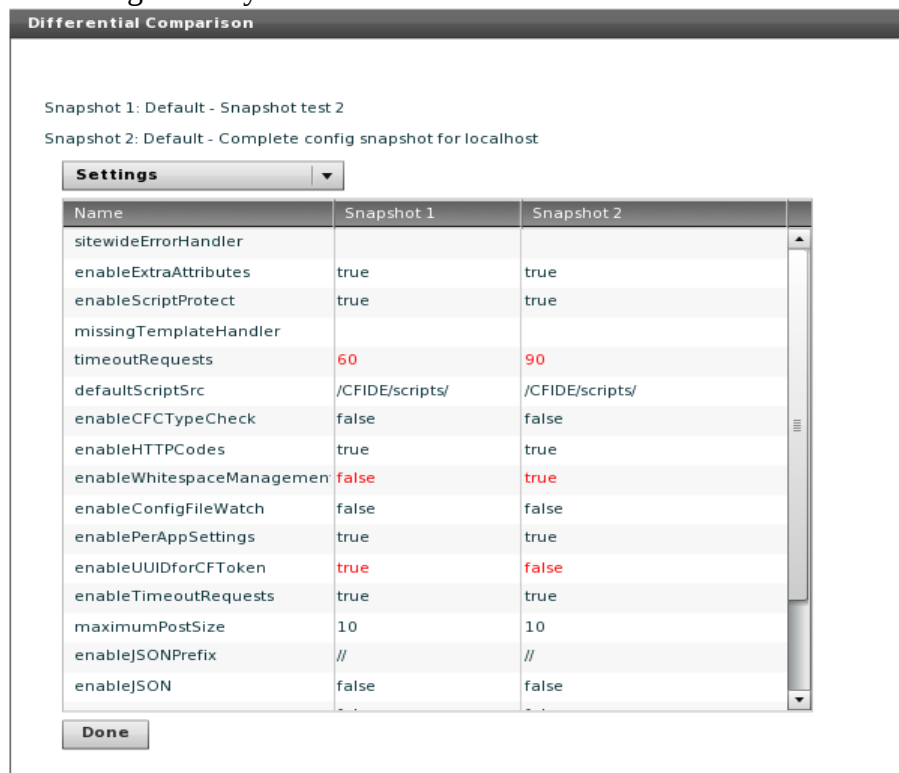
Differential Comparison

Snapshot 1: Default - Snapshot test 2

Snapshot 2: Default - Complete config snapshot for localhost

Settings

| Name | Snapshot 1 | Snapshot 2 |
|---|---|---|
| sitewideErrorHandler | | |
| enableExtraAttributes | true | true |
| enableScriptProtect | true | true |
| missingTemplateHandler | | |
| timeoutRequests | 60 | 90 |
| defaultScriptSrc | /CFIDE/scripts/ | /CFIDE/scripts/ |
| enableCFCTypeCheck | false | false |
| enableHTTPCodes | true | true |
| enableWhitespaceManagemen | false | true |
| enableConfigFileWatch | false | false |
| enablePerAppSettings | true | true |
| enableUUIDforCFToken | true | false |
| enableTimeoutRequests | true | true |
| maximumPostSize | 10 | 10 |
| enableJSONPrefix | // | // |
| enableJSON | false | false |

Done